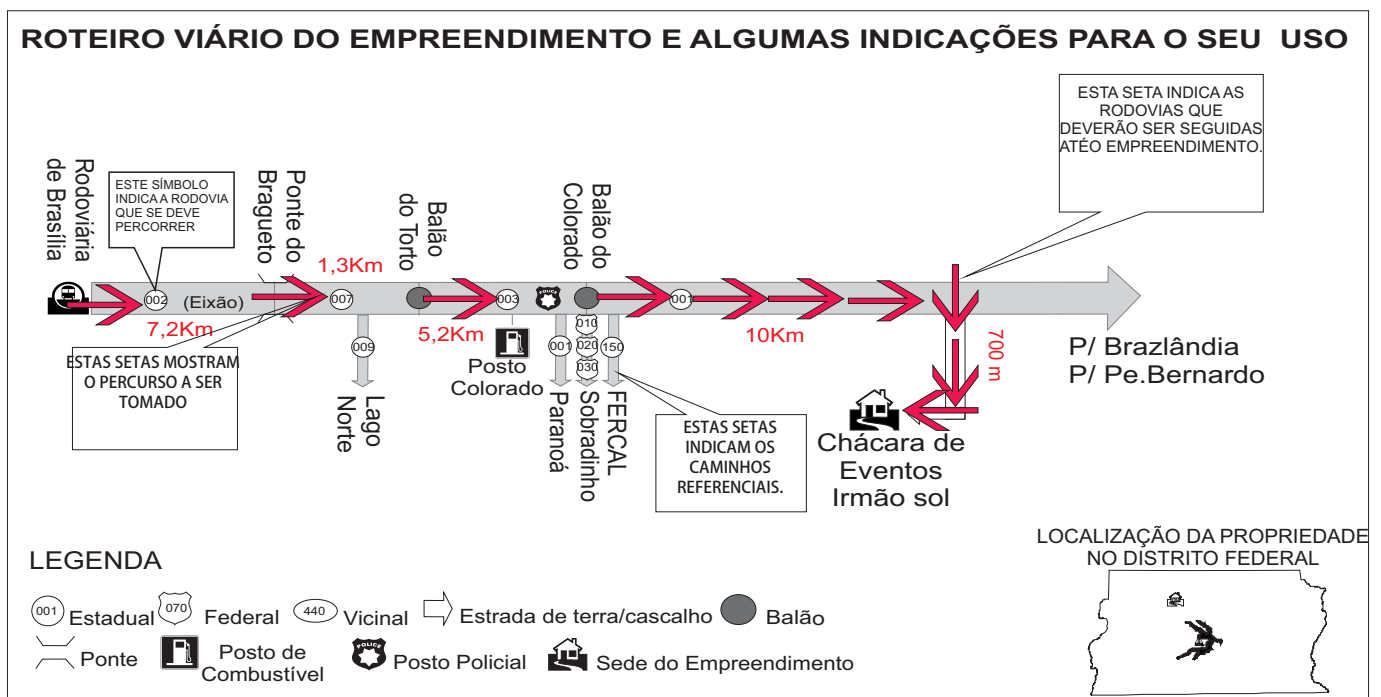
ROTEIRO VIÁRIO DO EMPREENDIMENTO E ALGUMAS INDICAÇÕES PARA O SEU USO

ESTA SETA INDICA AS RODOVIAS QUE DEVERÃO SER SEGUIDAS ATÉO EMPREENDIMENTO.

Rodoviária de Brasília

ESTE SÍMBOLO INDICA A RODOVIA QUE SE DEVE PERCORRER

Ponte do Bragueto

Balão do Torto

Balão do Colorado

1,3Km

002

(Eixão)

007

003

POLICE

001

7,2Km

5,2Km

10Km

700 m

ESTAS SETAS MOSTRAM O PERCURSO A SER TOMADO

009

Lago Norte

Posto Colorado

001

010

020

030

150

Paranoá

Sobradinho

FERCAL

ESTAS SETAS INDICAM OS CAMINHOS REFERENCIAIS.

P/ Brazlândia
P/ Pe.Bernardo

Chácara de Eventos Irmão sol

LOCALIZAÇÃO DA PROPRIEDADE NO DISTRITO FEDERAL

LEGENDA

001 Estadual 070 Federal 440 Vicinal Estrada de terra/cascalho Balão

Ponte Posto de Combustível POLICE Posto Policial Sede do Empreendimento